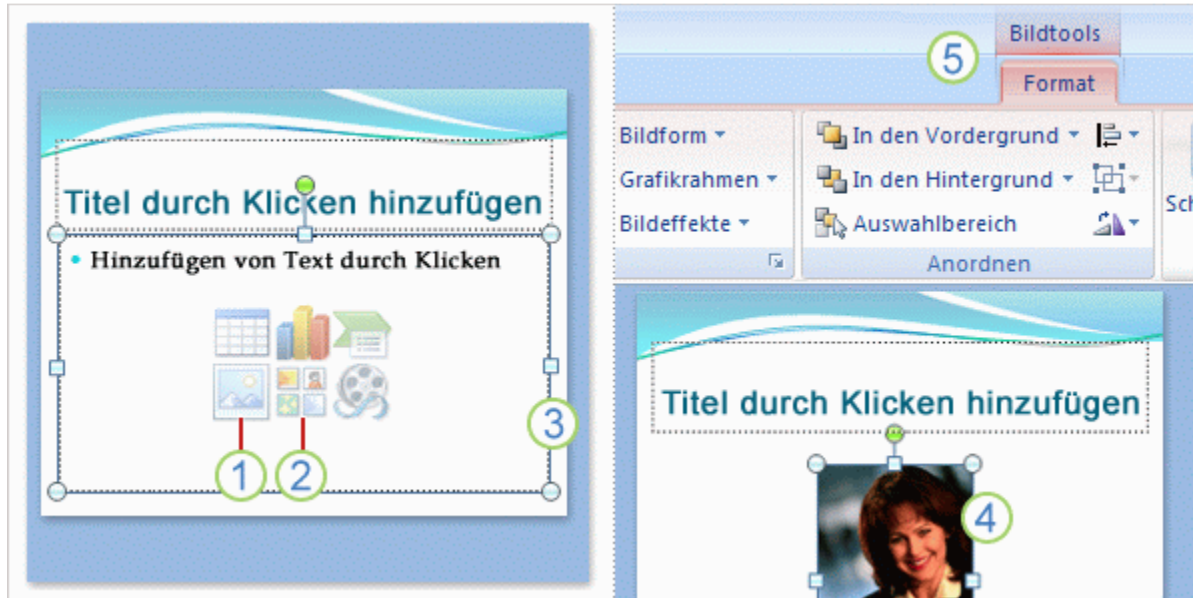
Titel durch Klicken hinzufügen

• Hinzufügen von Text durch Klicken

1 2 3

Bildtools

5

Format

Bildform ▾
Grafikrahmen ▾
Bildeffekte ▾

In den Vordergrund ▾
In den Hintergrund ▾
Auswahlbereich

Anordnen

Sch

Titel durch Klicken hinzufügen

4